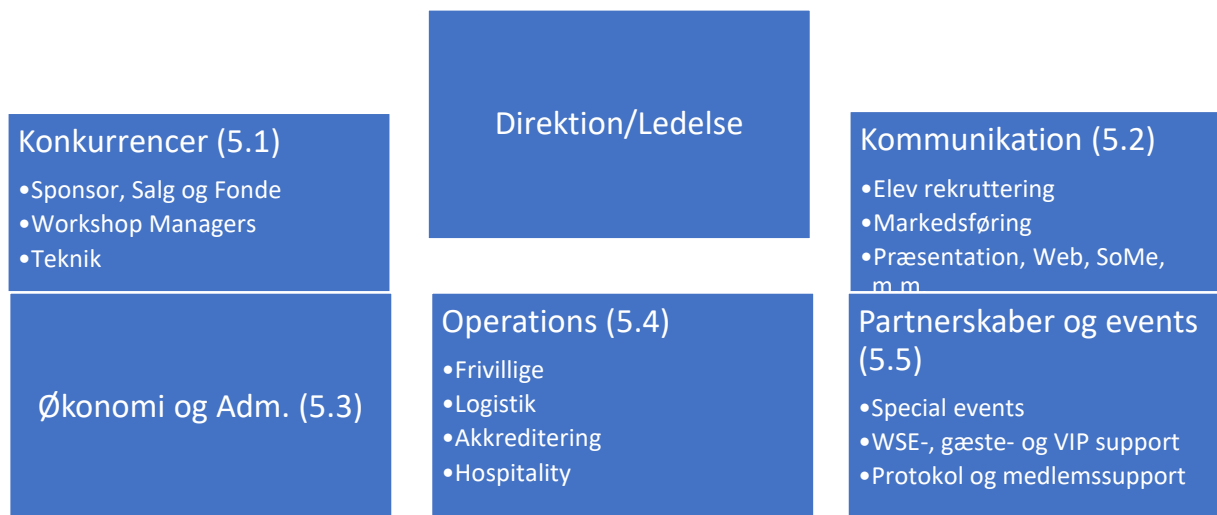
Direktion/Ledelse

Konkurrencer (5.1)
•Sponsor, Salg og Fonde
•Workshop Managers
•Teknik

Kommunikation (5.2)
•Elev rekruttering
•Markedsføring
•Præsentation, Web, SoMe, m.m.

Økonomi og Adm. (5.3)

Operations (5.4)
•Frivillige
•Logistik
•Akkreditering
•Hospitality

Partnerskaber og events (5.5)
•Special events
•WSE-, gæste- og VIP support
•Protokol og medlemssupport